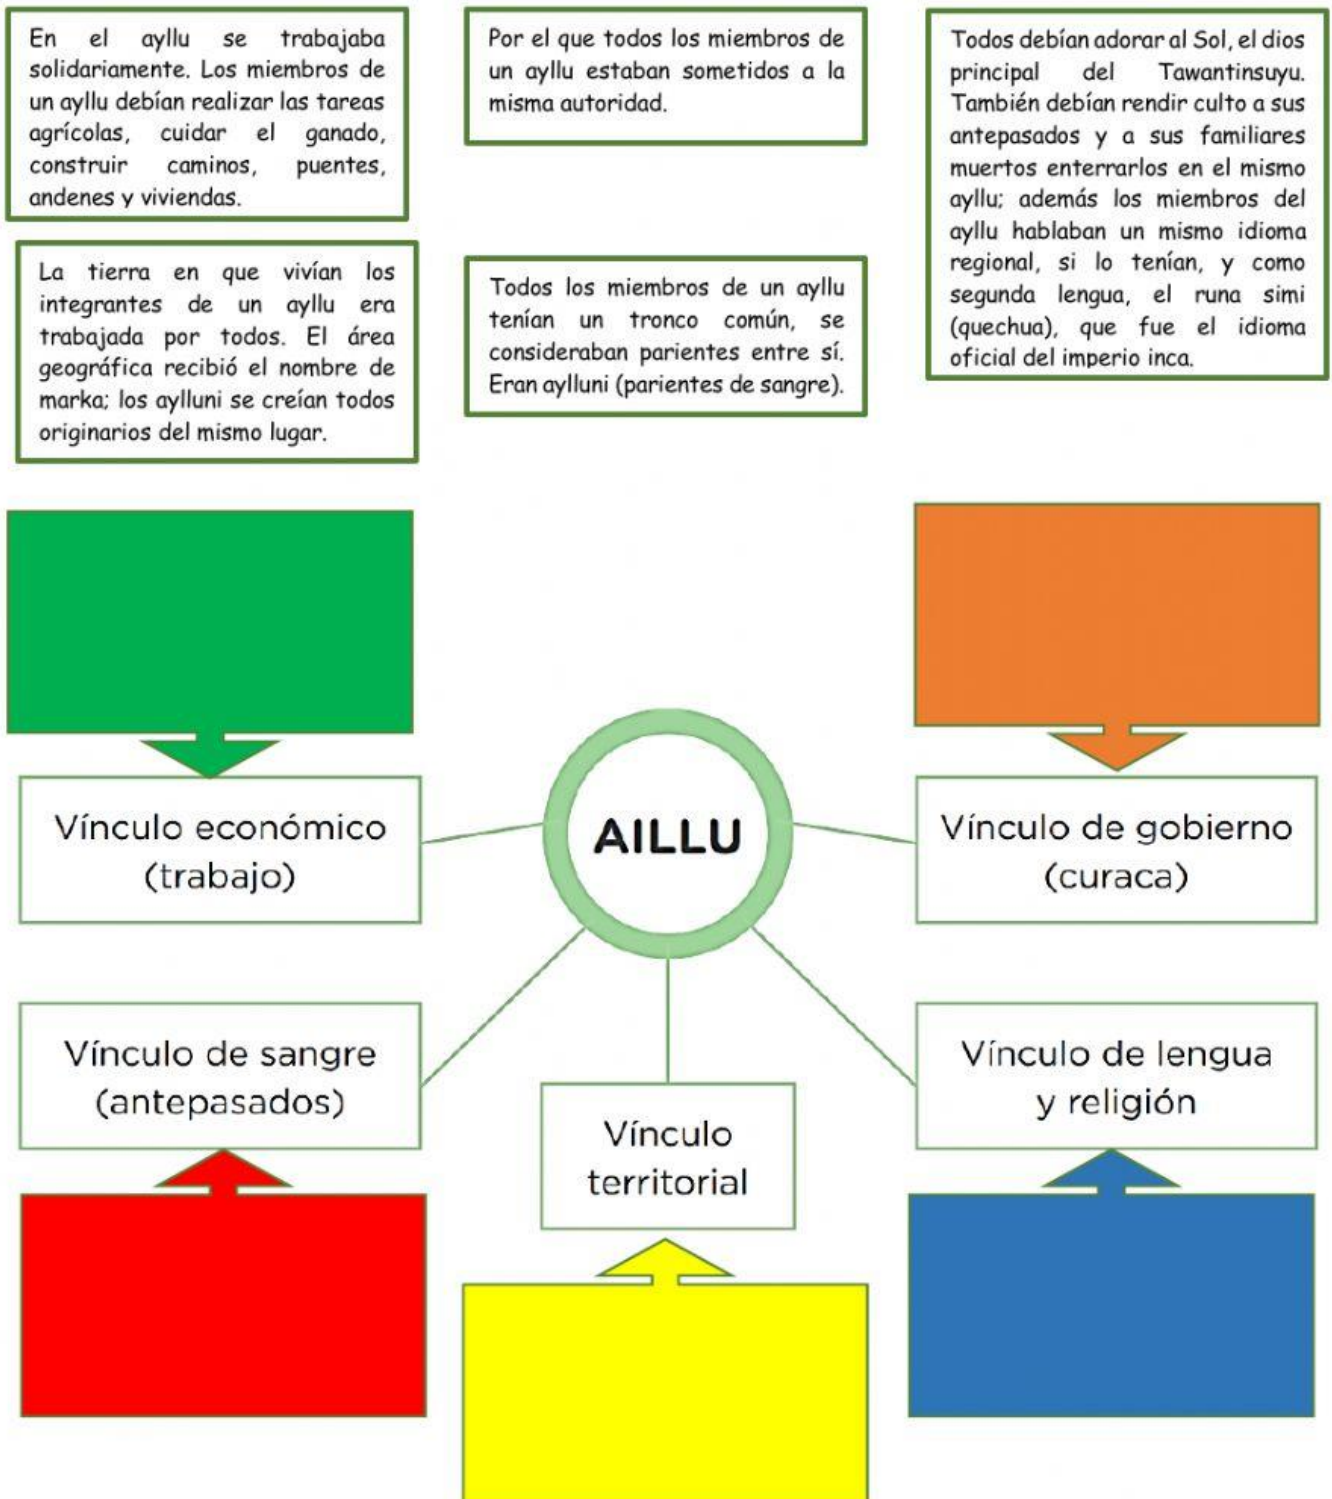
En el ayllu se trabajaba solidariamente. Los miembros de un ayllu debían realizar las tareas agrícolas, cuidar el ganado, construir caminos, puentes, andenes y viviendas.

Por el que todos los miembros de un ayllu estaban sometidos a la misma autoridad.

Todos debían adorar al Sol, el dios principal del Tawantinsuyu. También debían rendir culto a sus antepasados y a sus familiares muertos enterrarlos en el mismo ayllu; además los miembros del ayllu hablaban un mismo idioma regional, si lo tenían, y como segunda lengua, el runa simi (quechua), que fue el idioma oficial del imperio inca.

La tierra en que vivían los integrantes de un ayllu era trabajada por todos. El área geográfica recibió el nombre de marka; los aylluni se creían todos originarios del mismo lugar.

Todos los miembros de un ayllu tenían un tronco común, se consideraban parientes entre sí. Eran aylluni (parientes de sangre).

Vínculo económico (trabajo)

AILLU

Vínculo de gobierno (curaca)

Vínculo de sangre (antepasados)

Vínculo territorial

Vínculo de lengua y religión